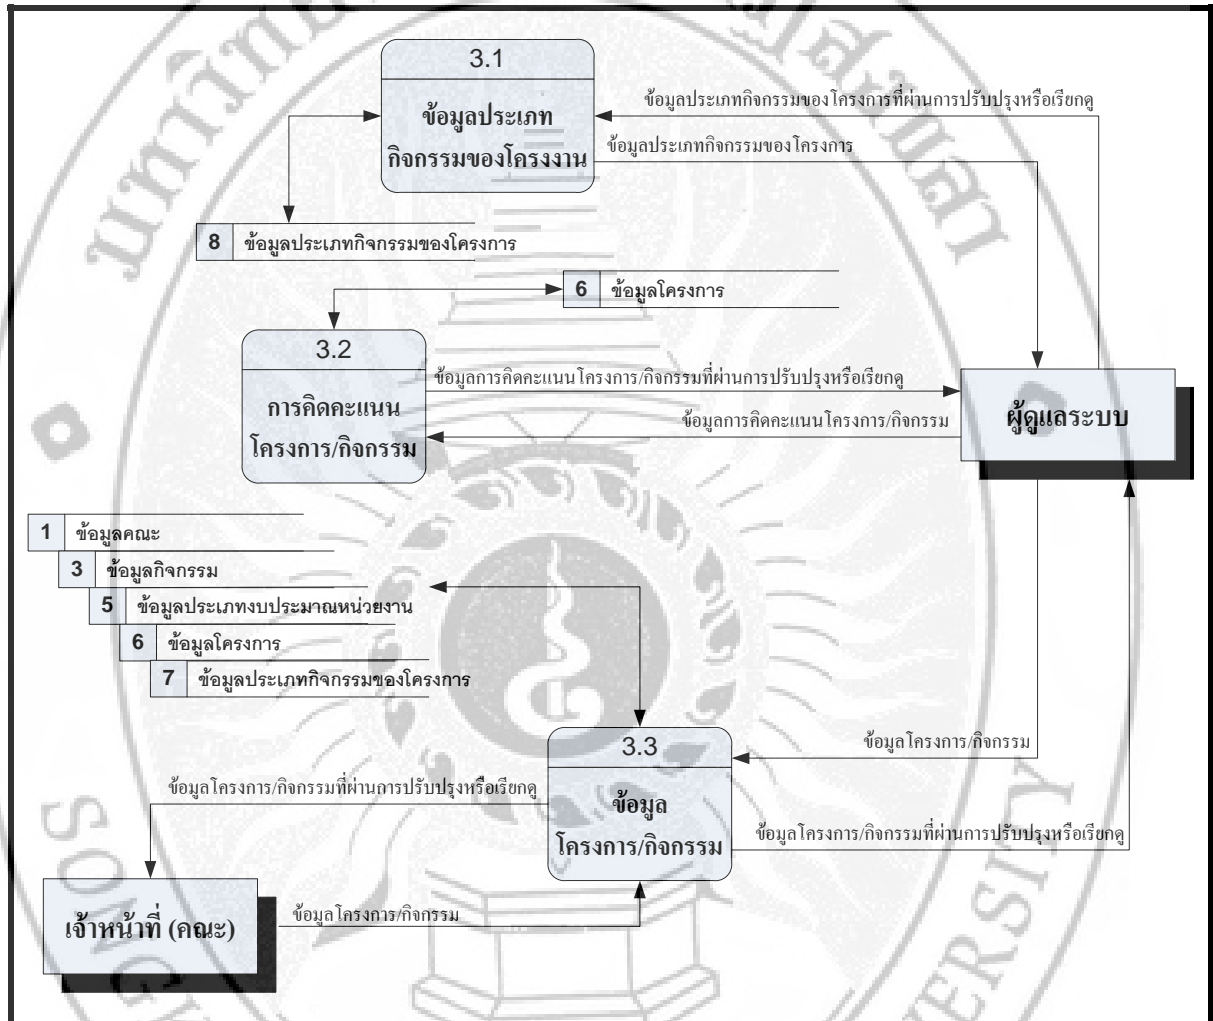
3.1
ข้อมูลประเภท
กิจกรรมของโครงงาน

ข้อมูลประเภทกิจกรรมของโครงการที่ผ่านการปรับปรุงหรือเรียกดู

ข้อมูลประเภทกิจกรรมของโครงการ

8 ข้อมูลประเภทกิจกรรมของโครงการ

6 ข้อมูลโครงการ

3.2
การคิดคะแนน
โครงการ/กิจกรรม

ข้อมูลการคิดคะแนนโครงการ/กิจกรรมที่ผ่านการปรับปรุงหรือเรียกดู

ข้อมูลการคิดคะแนนโครงการ/กิจกรรม

ผู้ดูแลระบบ

1 ข้อมูลคณะ

3 ข้อมูลกิจกรรม

5 ข้อมูลประเภทงบประมาณหน่วยงาน

6 ข้อมูลโครงการ

7 ข้อมูลประเภทกิจกรรมของโครงการ

3.3
ข้อมูล
โครงการ/กิจกรรม

ข้อมูลโครงการ/กิจกรรม

ข้อมูลโครงการ/กิจกรรมที่ผ่านการปรับปรุงหรือเรียกดู

ข้อมูลโครงการ/กิจกรรมที่ผ่านการปรับปรุงหรือเรียกดู

เจ้าหน้าที่ (คณะ)

ข้อมูลโครงการ/กิจกรรม